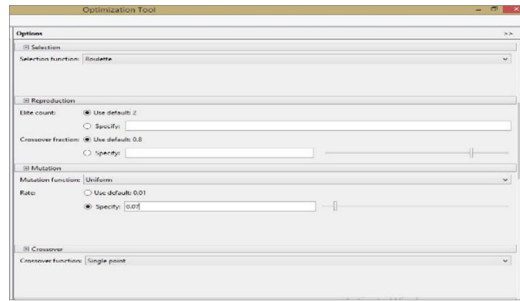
Optimization Tool

Options >>

Selection
Selection function: Roulette

Reproduction
Elite count: Use default: 2
Specify:
Crossover fraction: Use default: 0.8
Specify:

Mutation
Mutation function: Uniform
Rate: Use default: 0.01
Specify: 0.07

Crossover
Crossover function: Single point